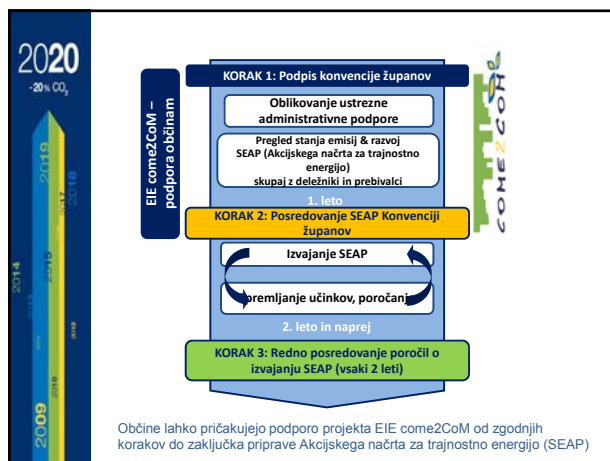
2020
-20% $CO_2$

2019
2018
2017
2015
2014
2009

EIE come2CoM – podpora občinam

KORAK 1: Podpis konvencije županov

Oblikovanje ustrezne administrativne podpore

Pregled stanja emisij & razvoj SEAP (Akcijskega načrta za trajnostno energijo) skupaj z deležniki in prebivalci

1. leto

KORAK 2: Posredovanje SEAP Konvenciji županov

Izvajanje SEAP

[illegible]premljanje učinkov, poročan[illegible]

2. leto in naprej

KORAK 3: Redno posredovanje poročil o izvajanju SEAP (vsaki 2 leti)

come2com

Občine lahko pričakujejo podporo projekta EIE come2CoM od zgodnjih korakov do zaključka priprave Akcijskega načrta za trajnostno energijo (SEAP)